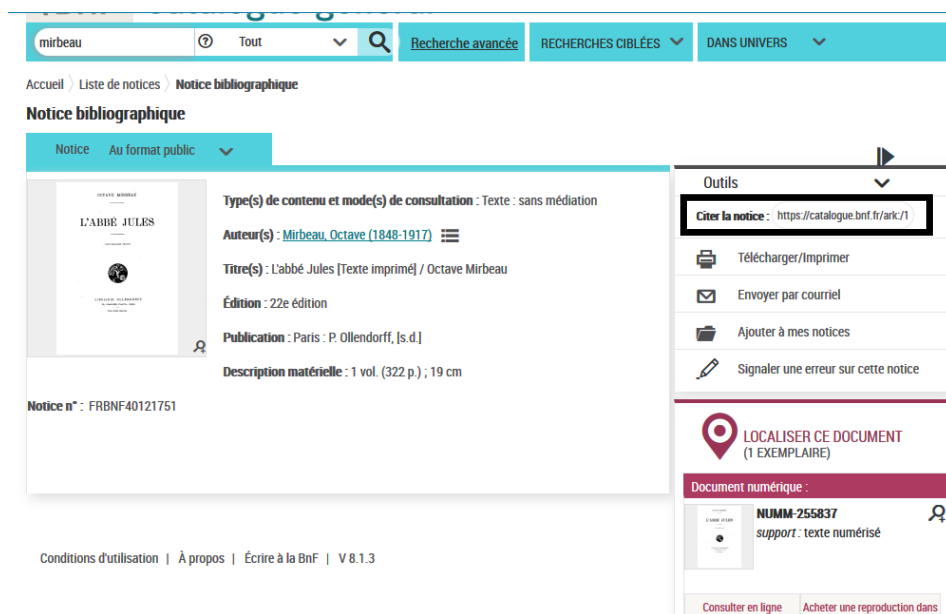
mirbeau

Tout

Recherche avancée

RECHERCHES CIBLÉES

DANS UNIVERS

Accueil 〉 Liste de notices 〉 Notice bibliographique

Notice bibliographique

Notice Au format public

OCTAVE MIRBEAU

L'ABBÉ JULES

LIBRAIRIE OLLENDORFF

Type(s) de contenu et mode(s) de consultation : Texte : sans médiation

Auteur(s) : Mirbeau, Octave (1848-1917)

Titre(s) : L'abbé Jules [Texte imprimé] / Octave Mirbeau

Édition : 22e édition

Publication : Paris : P. Ollendorff, [s.d.]

Description matérielle : 1 vol. (322 p.) ; 19 cm

Notice n° : FRBNF40121751

Outils

Citer la notice : https://catalogue.bnf.fr/ark:/1

Télécharger/Imprimer

Envoyer par courriel

Ajouter à mes notices

Signaler une erreur sur cette notice

LOCALISER CE DOCUMENT
(1 EXEMPLAIRE)

Document numérique :

L'ABBÉ JULES

NUMM-255837
support : texte numérisé

Consulter en ligne

Acheter une reproduction dans

Conditions d'utilisation | À propos | Écrire à la BnF | V 8.1.3